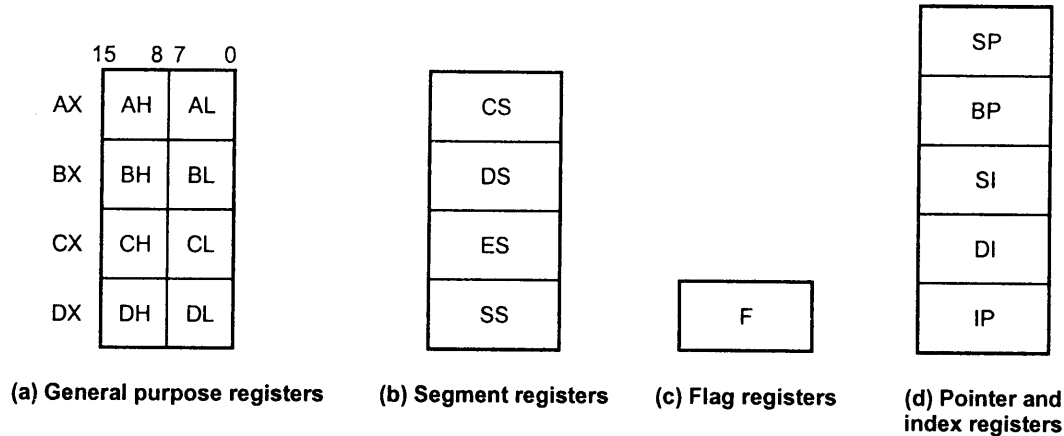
15 8 7 0

| | | |
|---|---|---|
| AX | AH | AL |
| BX | BH | BL |
| CX | CH | CL |
| DX | DH | DL |

(a) General purpose registers

| |
|---|
| CS |
| DS |
| ES |
| SS |

(b) Segment registers

F

(c) Flag registers

| |
|---|
| SP |
| BP |
| SI |
| DI |
| IP |

(d) Pointer and index registers